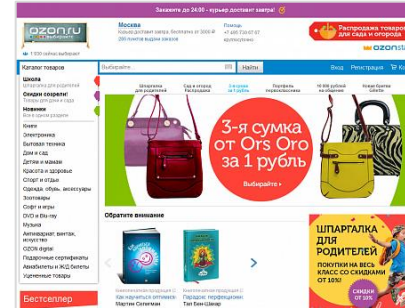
Закажите до 24:00 - курьер доставит завтра!

ozon.ru

Москва
Курьер доставит завтра, бесплатно от 3000 ₽
286 пунктов выдачи заказов

Помощь
+7 495 730 67 67
Круглосуточно

Распродажа товаров для сада и огорода

ozon

7 500 тысяч выбирают

Каталог товаров

Выбирайте

Найти

Вход Регистрация Корзина

Школа
Канцелярия для школьников

Онлайн сезонные
Товары для дома и сада

Новинки
Все из разных разделов

Книги
Электроника
Бытовая техника
Дом и сад
Детям и мамам
Красота и здоровье
Спорт и отдых
Одежда, обувь, аксессуары
Зоотовары
Софт и игры
DVD и Blu-ray
Музыка
Антиквариат, винтаж, искусство
OZON digital
Подарочные сертификаты
Авиабилеты и ЖД билеты
Уцененные товары

Бестселлер

Шпаргалка для родителей
Товары для сада и огорода
3-я сумка в подарок
Портфель первоклассника
Из 300 рублей на книжки
Книги Брайна Трейси

3-я сумка
от Ors Oro
за 1 рубль

Выбирайте

Обратите внимание

Как научиться оптимизм
Мартин Селигман

Парадокс перфекционизм
Тал Бен-Шахар

ШПАРГАЛКА
ДЛЯ
РОДИТЕЛЕЙ
ПОКУПКИ НА ВЕСЬ
КЛАСС СО СКИДКАМИ
ОТ 10%!

СКИДКИ
ОТ 10%